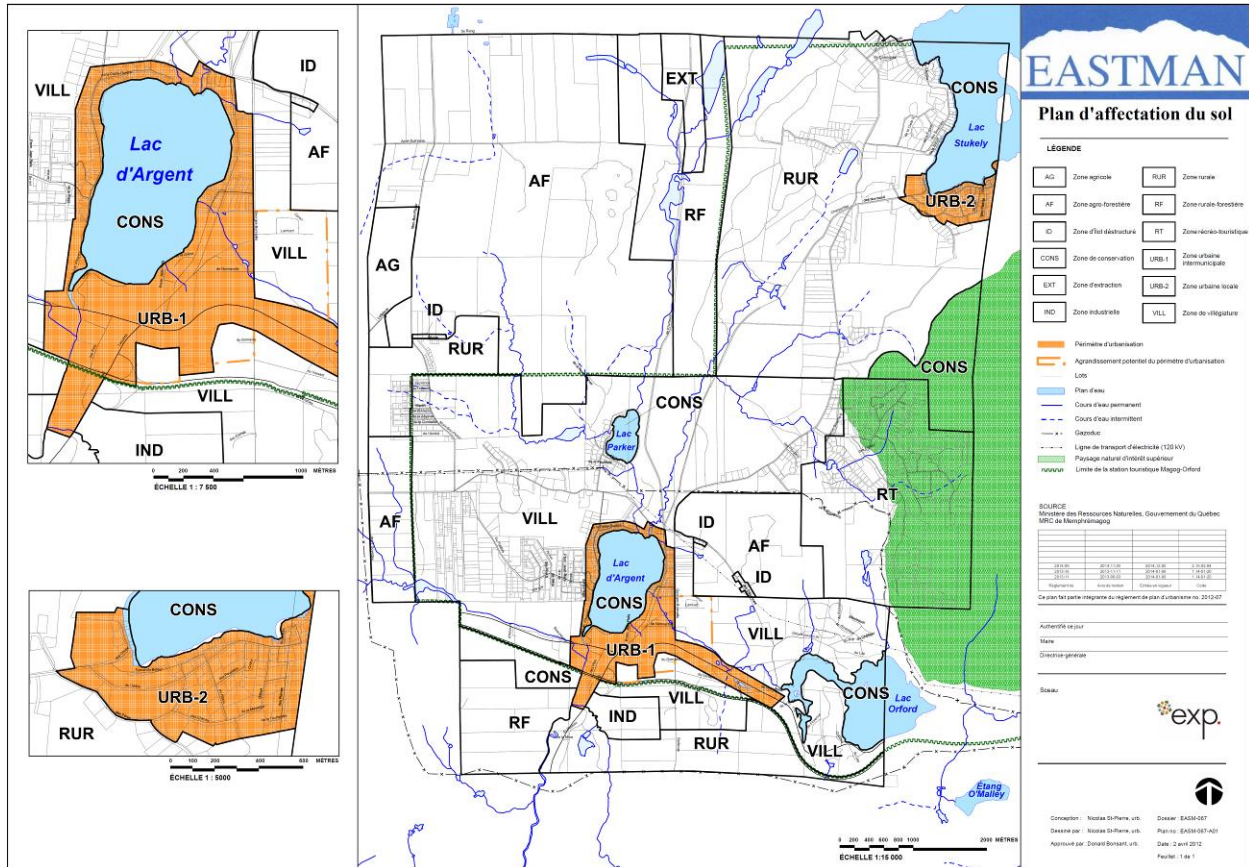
VILL

ID

AF

Lac d'Argent

CONS

VILL

URB-1

VILL

IND

0 200 400 1000 MÈTRES
ÉCHELLE 1 : 7 500

CONS

URB-2

RUR

0 100 200 400 600 MÈTRES
ÉCHELLE 1 : 5000

EXT

CONS

Lac Stukely

AF

RUR

RF

URB-2

AG

ID

RUR

CONS

CONS

Lac Parker

RT

AF

VILL

ID

AF

ID

Lac d'Argent

CONS

URB-1

VILL

CONS

CONS

Lac Orford

VILL

RF

IND

RUR

VILL

Étang O'Malley

0 200 400 600 800 1000 2000 MÈTRES
ÉCHELLE 1:15 000

EASTMAN

Plan d'affectation du sol

LÉGENDE

| | | | |
|---|---|---|---|
| AG | Zone agricole | RUR | Zone rurale |
| AF | Zone agro-forestière | RF | Zone rurale-forestière |
| ID | Zone d'îlot déstructuré | RT | Zone récréo-touristique |
| CONS | Zone de conservation | URB-1 | Zone urbaine intermunicipale |
| EXT | Zone d'extraction | URB-2 | Zone urbaine locale |
| IND | Zone industrielle | VILL | Zone de villégiature |

Périmètre d'urbanisation
Agrandissement potentiel du périmètre d'urbanisation
Lots
Plan d'eau
Cours d'eau permanent
Cours d'eau intermittent
Gazoduc
Ligne de transport d'électricité (120 kV)
Paysage naturel d'intérêt supérieur
Limite de la station touristique Magog-Orford

SOURCE
Ministère des Ressources Naturelles, Gouvernement du Québec
MRC de Memphrémagog

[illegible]

Ce plan fait partie intégrante du règlement de plan d'urbanisme no. 2012-07

Authentifié ce jour
Maire
Directrice générale

Sceau

exp.

Conception : Nicolas St-Pierre, urb.
Dessiné par : Nicolas St-Pierre, urb.
Approuvé par : Donald Bonsant, urb.
Dossier : EASM-087
Plan no : EASM-087-A01
Date : 2 avril 2012
Feuillet : 1 de 1